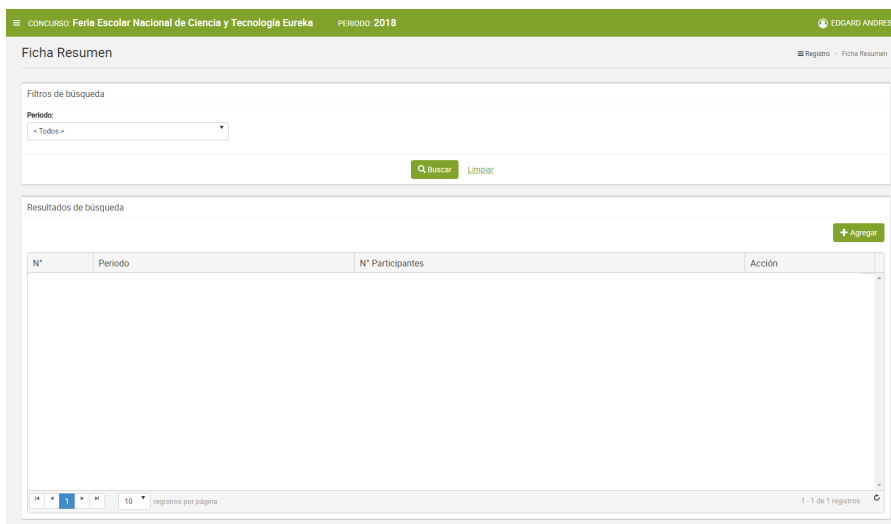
CONCURSO: Feria Escolar Nacional de Ciencia y Tecnología Eureka PERIODO: 2018

EDGARD ANDRES

Ficha Resumen

Registro > Ficha Resumen

Filtros de búsqueda

Periodo:

< Todos >

Buscar Limpiar

Resultados de búsqueda

Agregar

| N° | Periodo | N° Participantes | Acción |
|---|---|---|---|

1

10 registros por página

1 - 1 de 1 registros